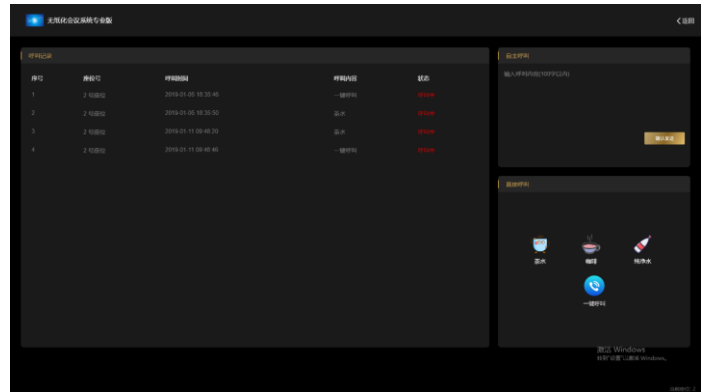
无纸化会议系统专业版

〈 返回

呼叫记录

| 序号 | 座位号 | 呼叫时间 | 呼叫内容 | 状态 |
|---|---|---|---|---|
| 1 | 2 号座位 | 2019-01-05 18:35:48 | 一键呼叫 | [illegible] |
| 2 | 2 号座位 | 2019-01-05 18:35:50 | 茶水 | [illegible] |
| 3 | 2 号座位 | 2019-01-11 09:48:20 | 茶水 | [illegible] |
| 4 | 2 号座位 | 2019-01-11 09:48:46 | 一键呼叫 | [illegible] |

自主呼叫

输入呼叫内容(100字以内)

确认发送

直接呼叫

茶水

咖啡

纯净水

一键呼叫

激活 Windows
转到"设置"以激活 Windows。

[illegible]